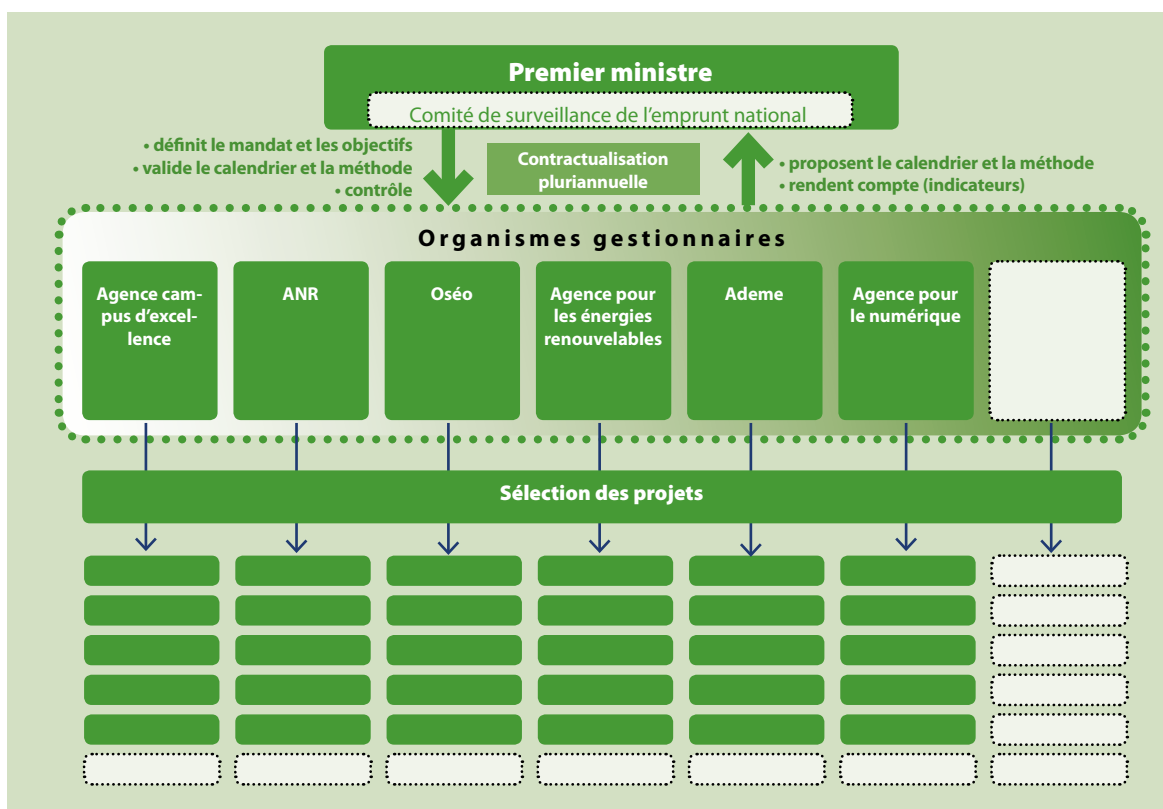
Premier ministre

Comité de surveillance de l'emprunt national

• définit le mandat et les objectifs
• valide le calendrier et la méthode
• contrôle

Contractualisation pluriannuelle

• proposent le calendrier et la méthode
• rendent compte (indicateurs)

Organismes gestionnaires

Agence campus d'excellence

ANR

Oséo

Agence pour les énergies renouvelables

Ademe

Agence pour le numérique

Sélection des projets